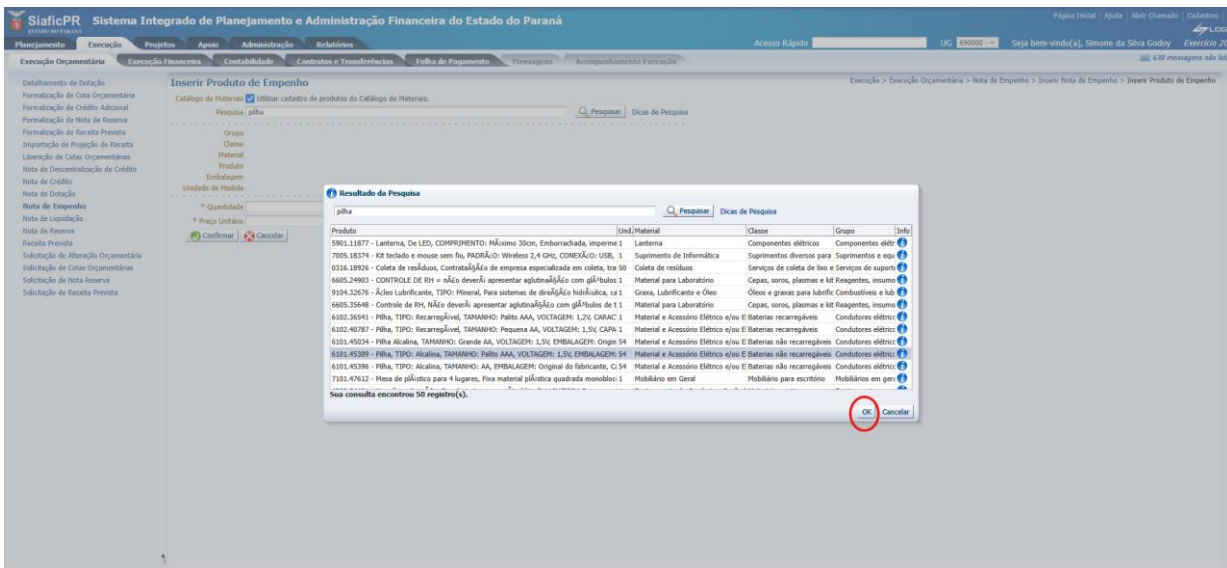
SiafícPR Sistema Integrado de Planejamento e Administração Financeira do Estado do Paraná
ESTADO DO PARANÁ

Página Inicial | Ajuda | Abrir Chamado | Cadastro

Planejamento Execução Projetos Apoio Administração Relatórios

Acesso Rápido UG 690000 Seja bem-vindo(a), Simone da Silva Godoy Exercício 20

Execução Orçamentária Execução Financeira Contabilidade Contratos e Transferências Folha de Pagamento Mensagens Acompanhamento Execução

638 mensagens não lid

Detalhamento de Dotação
Formalização de Cota Orçamentária
Formalização de Crédito Adicional
Formalização de Nota de Reserva
Formalização de Receita Prevista
Importação de Projeção de Receita
Liberação de Cotas Orçamentárias
Nota de Descentralização de Crédito
Nota de Crédito
Nota de Dotação
Nota de Empenho
Nota de Liquidação
Nota de Reserva
Receita Prevista
Solicitação de Alteração Orçamentária
Solicitação de Cotas Orçamentárias
Solicitação de Nota Reserva
Solicitação de Receita Prevista

Inserir Produto de Empenho

Execução > Execução Orçamentária > Nota de Empenho > Inserir Nota de Empenho > Inserir Produto de Empenho

Catálogo de Materiais Utilizar cadastro de produtos do Catálogo de Materiais.
Pesquisa pilha Pesquisar Dicas de Pesquisa

Grupo
Classe
Material
Produto
Embalagem
Unidade de Medida

* Quantidade
* Preço Unitário
Confirmar Cancelar

Resultado da Pesquisa

pilha Pesquisar Dicas de Pesquisa

| Produto | Und. | Material | Classe | Grupo | Info |
|---|---|---|---|---|---|
| 5901.11877 - Lanterna, De LED, COMPRIMENTO: MÃ¡ximo 30cm, Emborrachada, imperme | 1 | Lanterna | Componentes elétricos | Componentes elétr | |
| 7005.18374 - Kit teclado e mouse sem fio, PADRÃ£O: Wireless 2,4 GHz, CONEXÃ£O: USB, | 1 | Suprimento de Informática | Suprimentos diversos para | Suprimentos e equ | |
| 0316.18926 - Coleta de resÃduos, ContrataÃ§Ã£o de empresa especializada em coleta, tra | 50 | Coleta de resíduos | Serviços de coleta de lixo e | Serviços de suport | |
| 6605.24903 - CONTROLE DE RH = nÃ£o deverÃ¡ apresentar aglutinaÃ§Ã£o com glÃ³bulos | 1 | Material para Laboratório | Cepas, soros, plasmas e kit | Reagentes, insumo | |
| 9104.32676 - Ã“leo Lubrificante, TIPO: Mineral, Para sistemas de direÃ§Ã£o hidrÃ¡ulica, ca | 1 | Graxa, Lubrificante e Óleo | Óleos e graxas para lubrific | Combustíveis e lub | |
| 6605.35648 - Controle de RH, NÃ£o deverÃ¡ apresentar aglutinaÃ§Ã£o com glÃ³bulos de | 1 | Material para Laboratório | Cepas, soros, plasmas e kit | Reagentes, insumo | |
| 6102.36541 - Pilha, TIPO: RecarregÃ¡vel, TAMANHO: Palito AAA, VOLTAGEM: 1,2V, CARAC | 1 | Material e Acessório Elétrico e/ou E | Baterias recarregáveis | Condutores elétric | |
| 6102.40787 - Pilha, TIPO: RecarregÃ¡vel, TAMANHO: Pequena AA, VOLTAGEM: 1,5V, CAPA | 1 | Material e Acessório Elétrico e/ou E | Baterias recarregáveis | Condutores elétric | |
| 6101.45034 - Pilha Alcalina, TAMANHO: Grande AA, VOLTAGEM: 1,5V, EMBALAGEM: Origin | 54 | Material e Acessório Elétrico e/ou E | Baterias não recarregáveis | Condutores elétric | |
| 6101.45389 - Pilha, TIPO: Alcalina, TAMANHO: Palito AAA, VOLTAGEM: 1,5V, EMBALAGEM: | 54 | Material e Acessório Elétrico e/ou E | Baterias não recarregáveis | Condutores elétric | |
| 6101.45396 - Pilha, TIPO: Alcalina, TAMANHO: AA, EMBALAGEM: Original do fabricante, C | 54 | Material e Acessório Elétrico e/ou E | Baterias não recarregáveis | Condutores elétric | |
| 7101.47612 - Mesa de plÃ¡stico para 4 lugares, Fixa material plÃ¡stica quadrada monobloc | 1 | Mobiliário em Geral | Mobiliário para escritório | Mobiliários em gera | |

Sua consulta encontrou 50 registro(s).

OK Cancelar